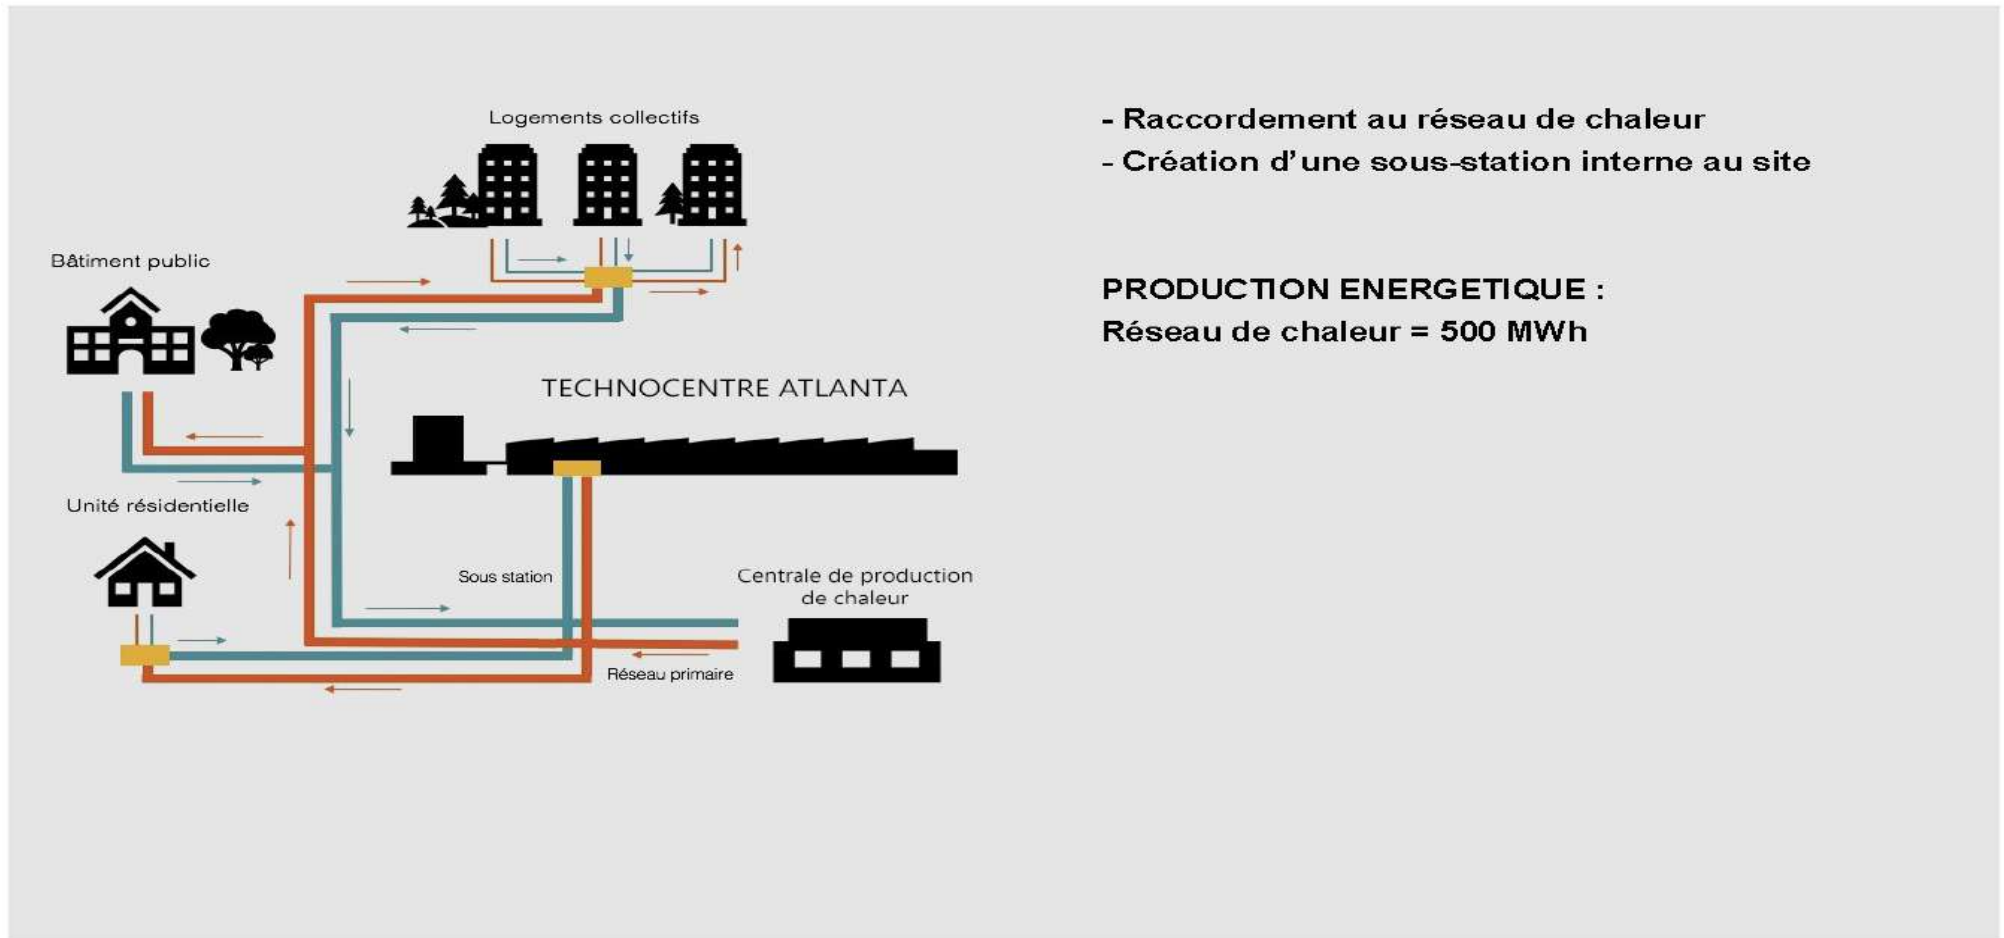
Logements collectifs

Bâtiment public

TECHNOCENTRE ATLANTA

Unité résidentielle

Sous station

Centrale de production de chaleur

Réseau primaire

- Raccordement au réseau de chaleur
- Création d'une sous-station interne au site

PRODUCTION ENERGETIQUE :
Réseau de chaleur = 500 MWh